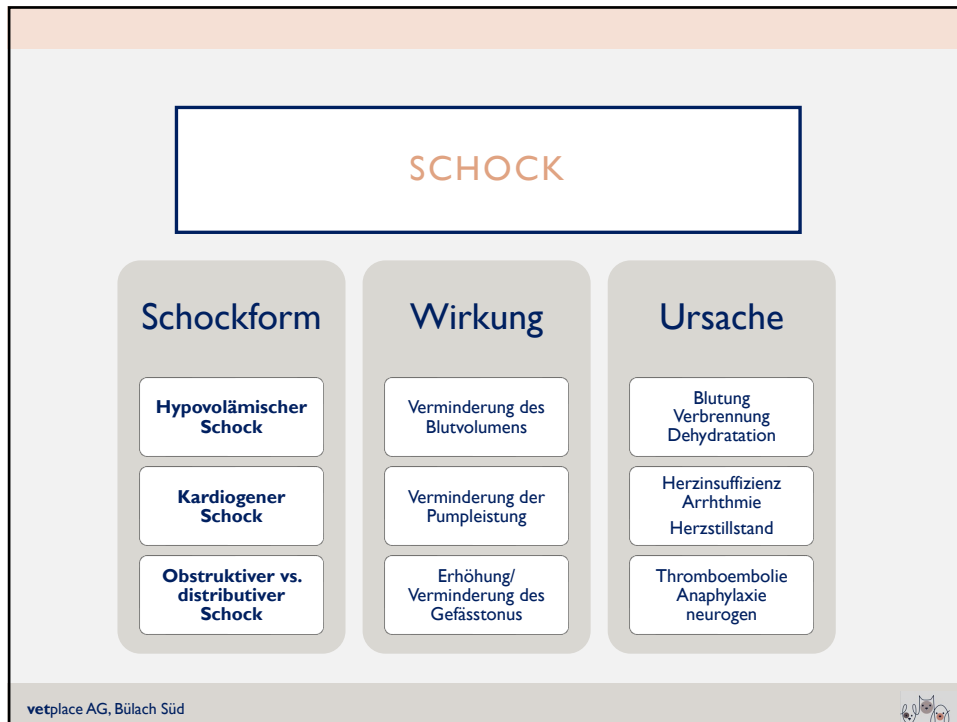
SCHOCK

Schockform

Hypovolämischer Schock

Kardiogener Schock

Obstruktiver vs. distributiver Schock

Wirkung

Verminderung des Blutvolumens

Verminderung der Pumpleistung

Erhöhung/ Verminderung des Gefässtonus

Ursache

Blutung
Verbrennung
Dehydratation

Herzinsuffizienz
Arrhthmie
Herzstillstand

Thromboembolie
Anaphylaxie
neurogen

vetplace AG, Bülach Süd